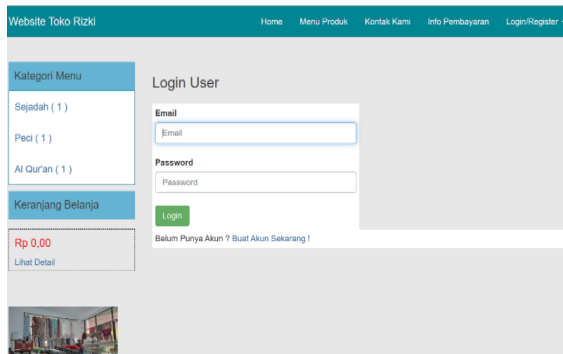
Website Toko Rizki

Home Menu Produk Kontak Kami Info Pembayaran Login/Register

Kategori Menu

Sejadah ( 1 )

Peci ( 1 )

Al Qur'an ( 1 )

Keranjang Belanja

Rp 0,00

Lihat Detail

Login User

Email

Email

Password

Password

Login

Belum Punya Akun ? Buat Akun Sekarang !